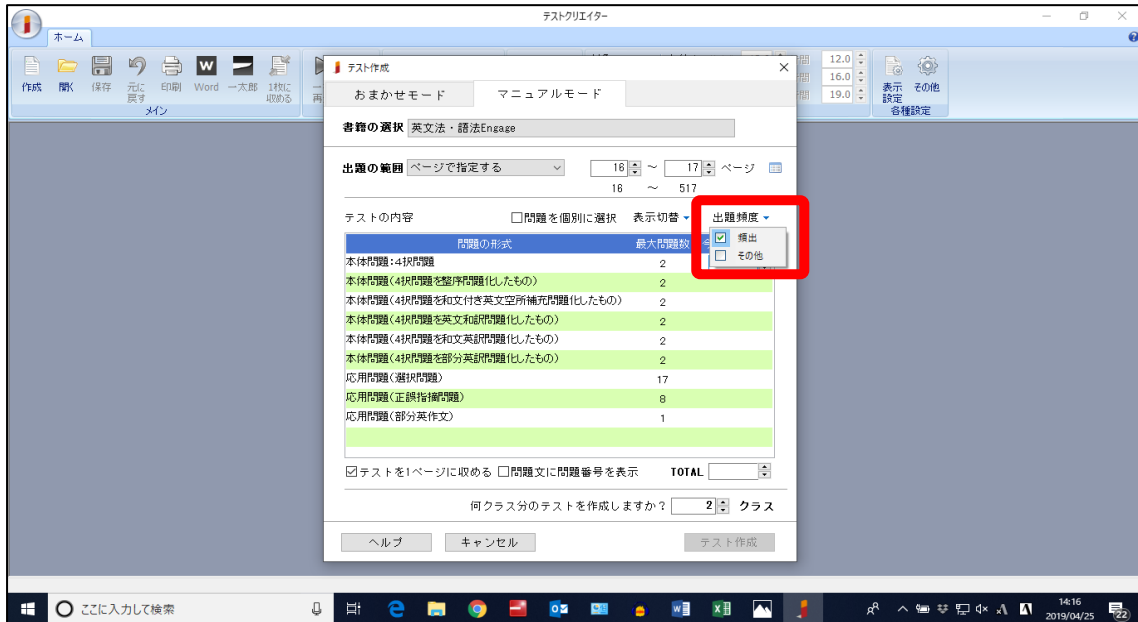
テストクリエイター

ホーム

作成 開く 保存 元に戻す 印刷 Word 一太郎 1枚に収める

メイン

12.0
16.0
19.0

表示設定 その他

各種設定

テスト作成

おまかせモード マニュアルモード

書籍の選択 英文法・語法Engage

出題の範囲 ページで指定する 16 ～ 17 ページ
16 ～ 517

テストの内容 □問題を個別に選択 表示切替 出題頻度

☑ 頻出
□ その他

| 問題の形式 | 最大問題数 |
|---|---|
| 本体問題:4択問題 | 2 |
| 本体問題(4択問題を整序問題化したもの) | 2 |
| 本体問題(4択問題を和文付き英文空所補充問題化したもの) | 2 |
| 本体問題(4択問題を英文和訳問題化したもの) | 2 |
| 本体問題(4択問題を和文英訳問題化したもの) | 2 |
| 本体問題(4択問題を部分英訳問題化したもの) | 2 |
| 応用問題(選択問題) | 17 |
| 応用問題(正誤指摘問題) | 8 |
| 応用問題(部分英作文) | 1 |

☑テストを1ページに収める □問題文に問題番号を表示 TOTAL

何クラス分のテストを作成しますか? 2 クラス

ヘルプ キャンセル テスト作成

ここに入力して検索

14:16
2019/04/25
22